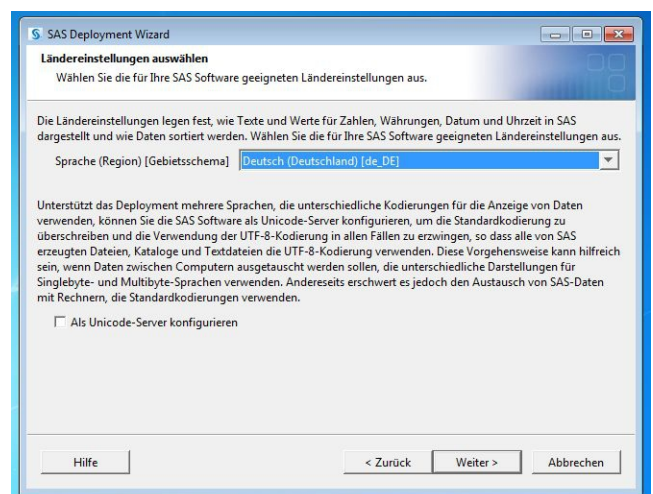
SAS Deployment Wizard

Ländereinstellungen auswählen

Wählen Sie die für Ihre SAS Software geeigneten Ländereinstellungen aus.

Die Ländereinstellungen legen fest, wie Texte und Werte für Zahlen, Währungen, Datum und Uhrzeit in SAS dargestellt und wie Daten sortiert werden. Wählen Sie die für Ihre SAS Software geeigneten Ländereinstellungen aus.

Sprache (Region) [Gebietsschema] Deutsch (Deutschland) [de_DE]

Unterstützt das Deployment mehrere Sprachen, die unterschiedliche Kodierungen für die Anzeige von Daten verwenden, können Sie die SAS Software als Unicode-Server konfigurieren, um die Standardkodierung zu überschreiben und die Verwendung der UTF-8-Kodierung in allen Fällen zu erzwingen, so dass alle von SAS erzeugten Dateien, Kataloge und Textdateien die UTF-8-Kodierung verwenden. Diese Vorgehensweise kann hilfreich sein, wenn Daten zwischen Computern ausgetauscht werden sollen, die unterschiedliche Darstellungen für Singlebyte- und Multibyte-Sprachen verwenden. Andereseits erschwert es jedoch den Austausch von SAS-Daten mit Rechnern, die Standardkodierungen verwenden.

Als Unicode-Server konfigurieren

Hilfe

< Zurück

Weiter >

Abbrechen